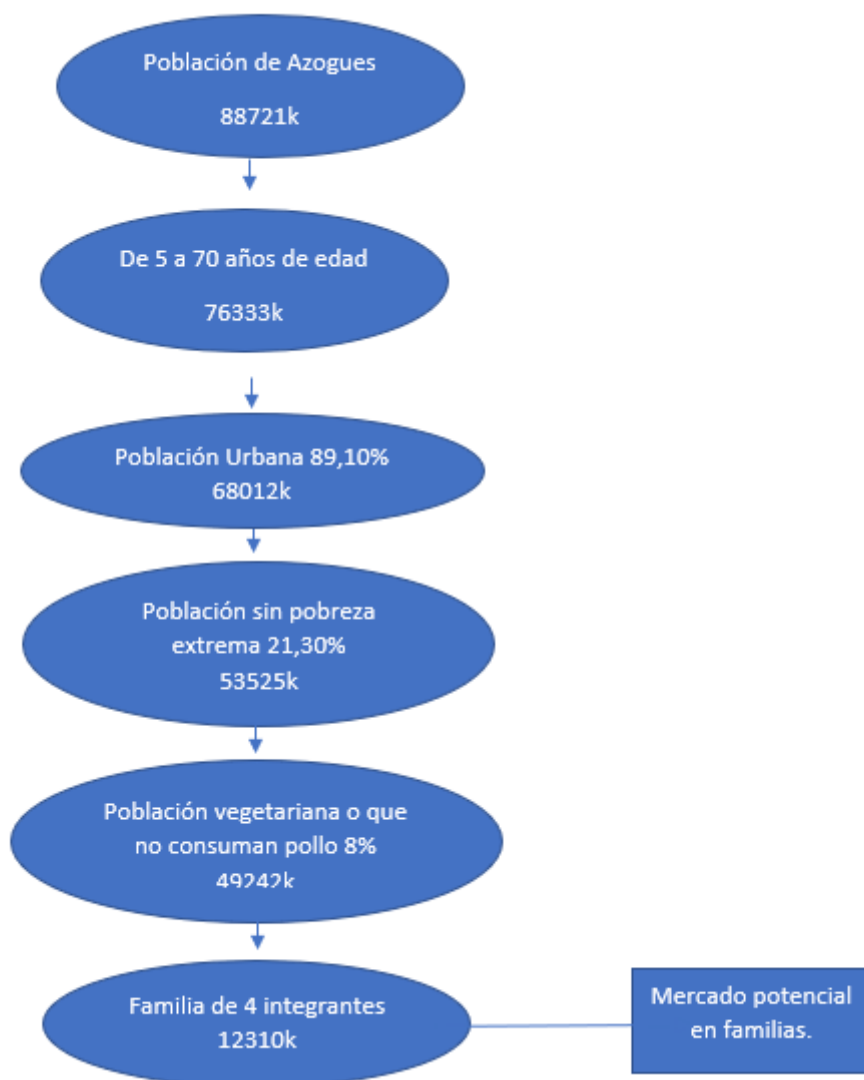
Población de Azogues

88721k

De 5 a 70 años de edad

76333k

Población Urbana 89,10%
68012k

Población sin pobreza extrema 21,30%
53525k

Población vegetariana o que no consuman pollo 8%
49242k

Familia de 4 integrantes
12310k

Mercado potencial en familias.